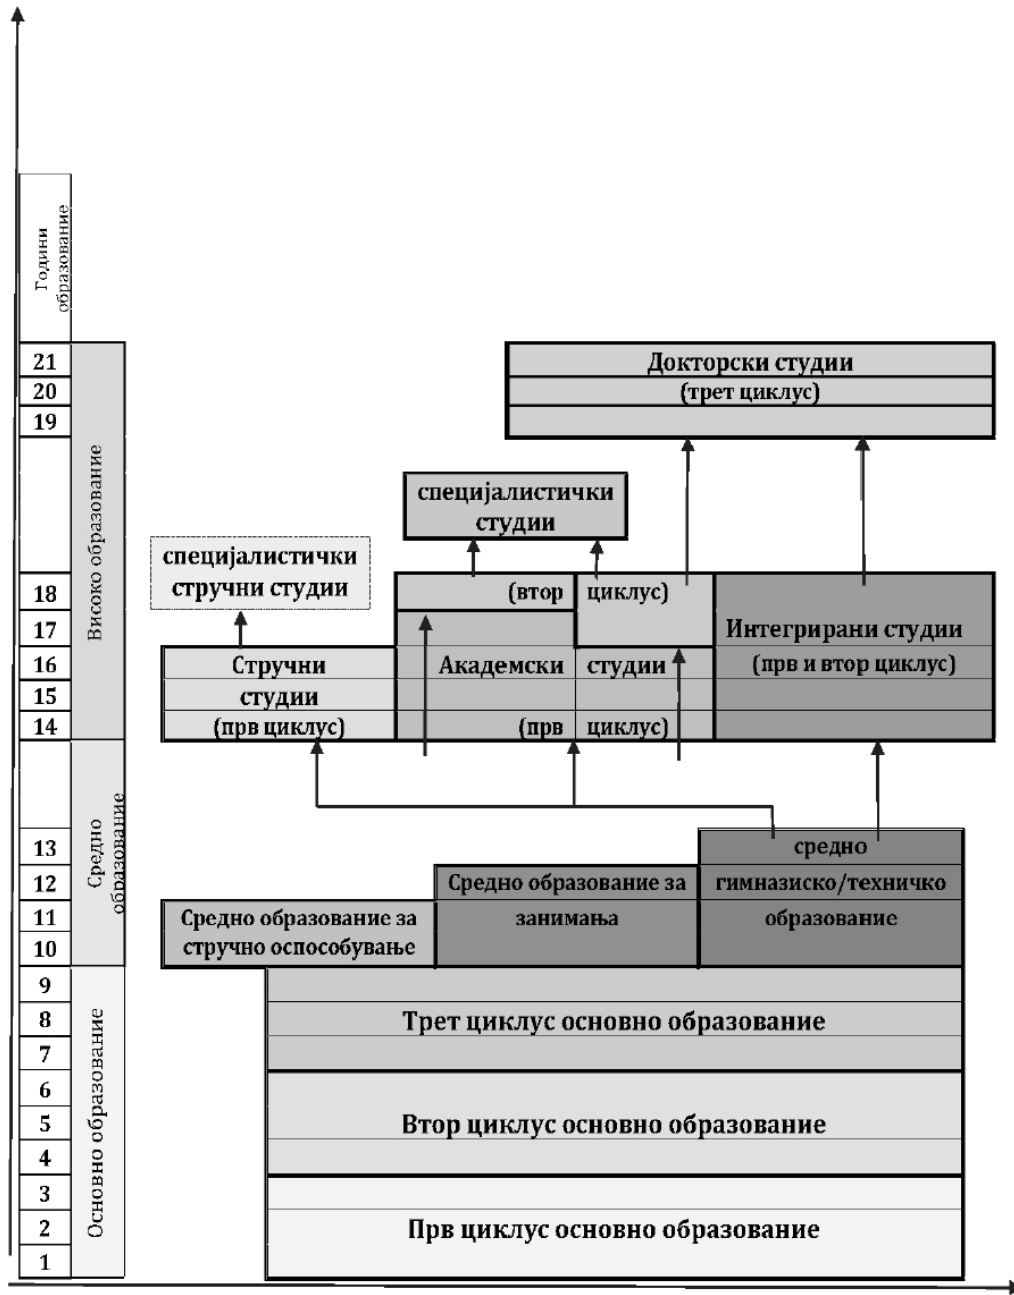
Години образование

21
20
19
18
17
16
15
14
13
12
11
10
9
8
7
6
5
4
3
2
1

Високо образование

Средно образование

Основно образование

Докторски студии
(трет циклус)

специјалистички студии

специјалистички стручни студии

(втор циклус)

Интегрирани студии
(прв и втор циклус)

Стручни студии
(прв циклус)

Академски студии
(прв циклус)

средно гимназиско/техничко образование

Средно образование за занимања

Средно образование за стручно оспособување

Трет циклус основно образование

Втор циклус основно образование

Прв циклус основно образование